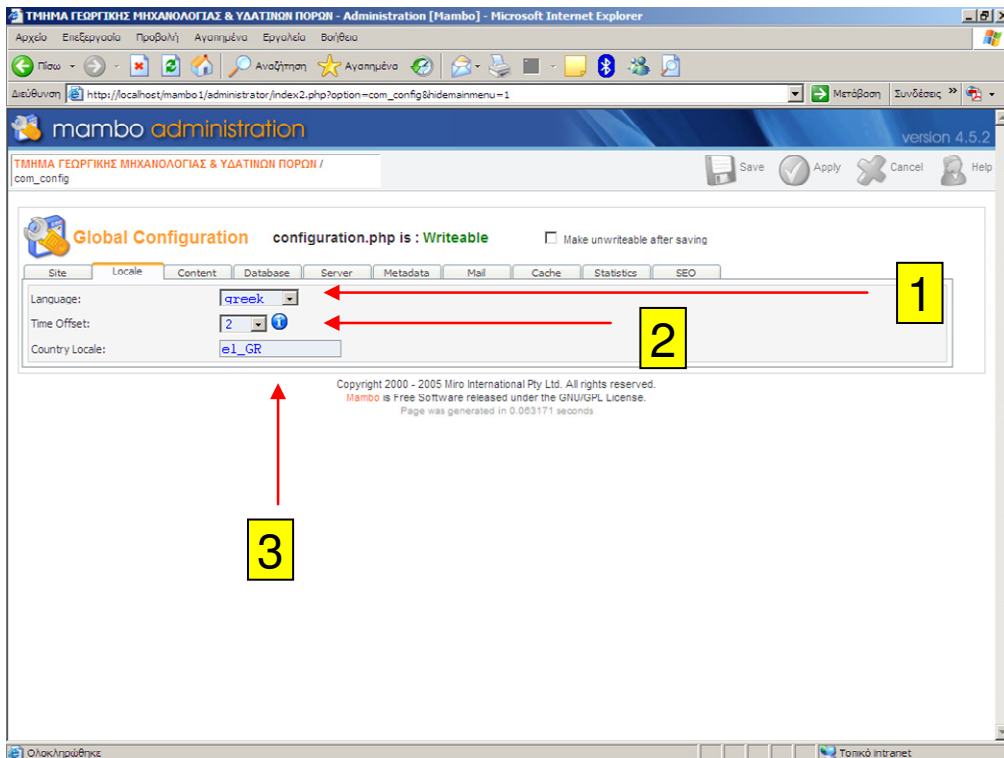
ΤΜΗΜΑ ΓΕΩΡΓΙΚΗΣ ΜΗΧΑΝΟΛΟΓΙΑΣ & ΥΔΑΤΙΝΩΝ ΠΟΡΩΝ - Administration [Mambo] - Microsoft Internet Explorer

Αρχείο Επεξεργασία Προβολή Αγαπημένα Εργαλεία Βοήθεια

Πίσω Αναζήτηση Αγαπημένα

Διεύθυνση http://localhost/mambo1/administrator/index2.php?option=com_config&hidemainmenu=1 Μετάβαση Συνδέσεις »

mambo administration

version 4.5.2

ΤΜΗΜΑ ΓΕΩΡΓΙΚΗΣ ΜΗΧΑΝΟΛΟΓΙΑΣ & ΥΔΑΤΙΝΩΝ ΠΟΡΩΝ / com_config

Save Apply Cancel Help

Global Configuration configuration.php is : Writeable

Make unwriteable after saving

Site Locale Content Database Server Metadata Mail Cache Statistics SEO

Language: greek

Time Offset: 2

Country Locale: el_GR

1

2

3

Copyright 2000 - 2005 Miro International Pty Ltd. All rights reserved.
Mambo is Free Software released under the GNU/GPL License.
Page was generated in 0.063171 seconds

Ολοκληρώθηκε

Τοπικό intranet